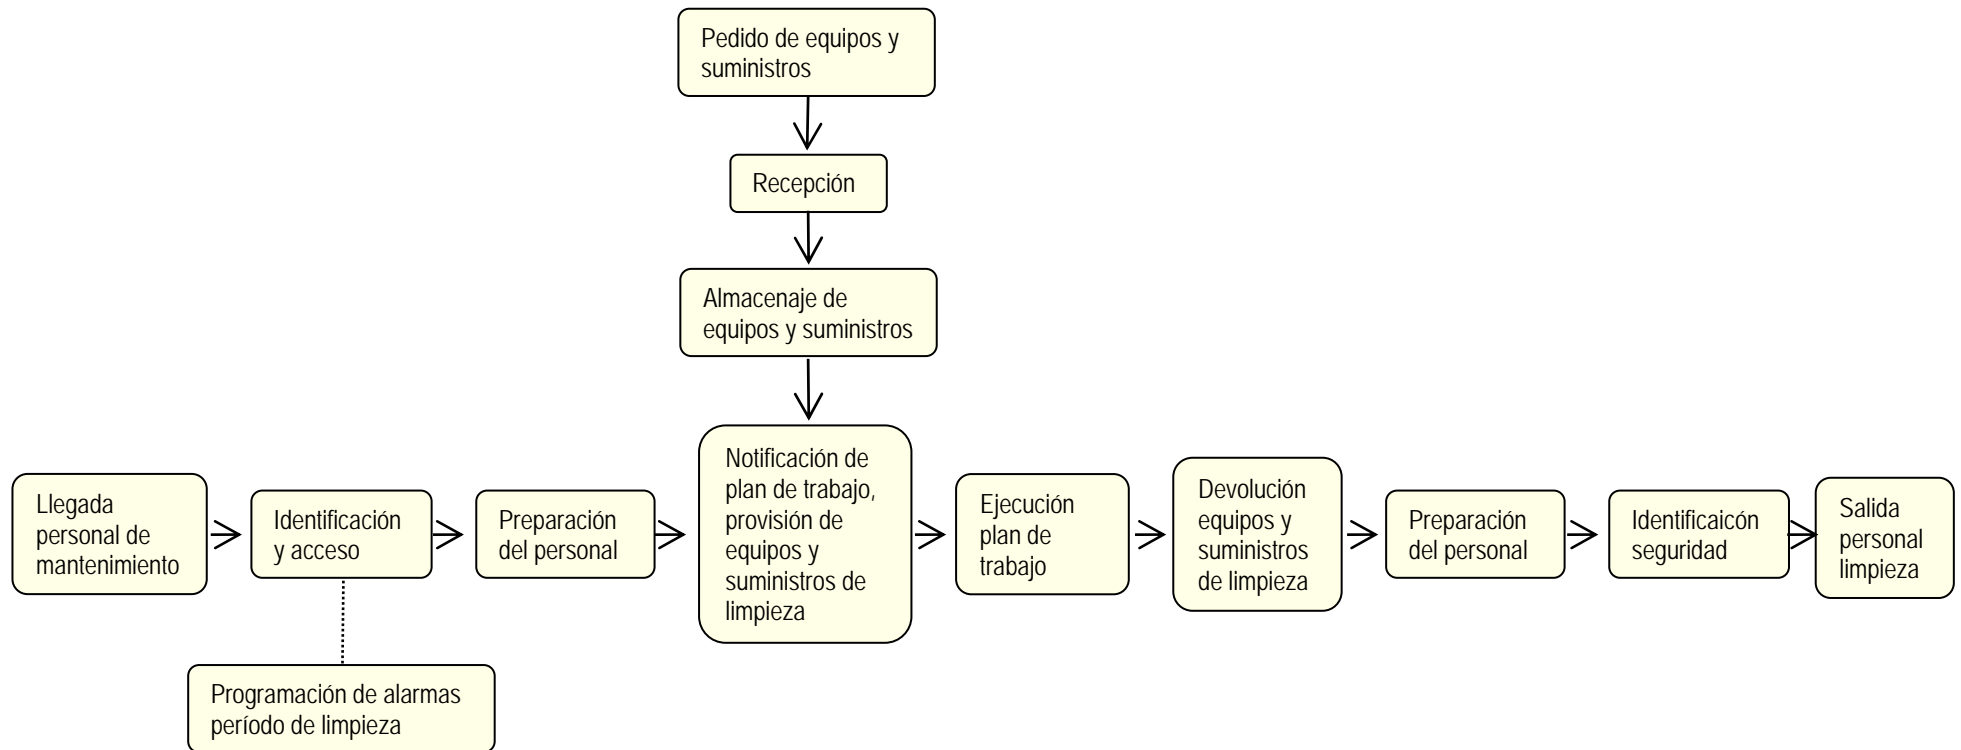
Pedido de equipos y suministros

Recepción

Almacenaje de equipos y suministros

Llegada personal de mantenimiento

Identificación y acceso

Programación de alarmas período de limpieza

Preparación del personal

Notificación de plan de trabajo, provisión de equipos y suministros de limpieza

Ejecución plan de trabajo

Devolución equipos y suministros de limpieza

Preparación del personal

Identificaicón seguridad

Salida personal limpieza